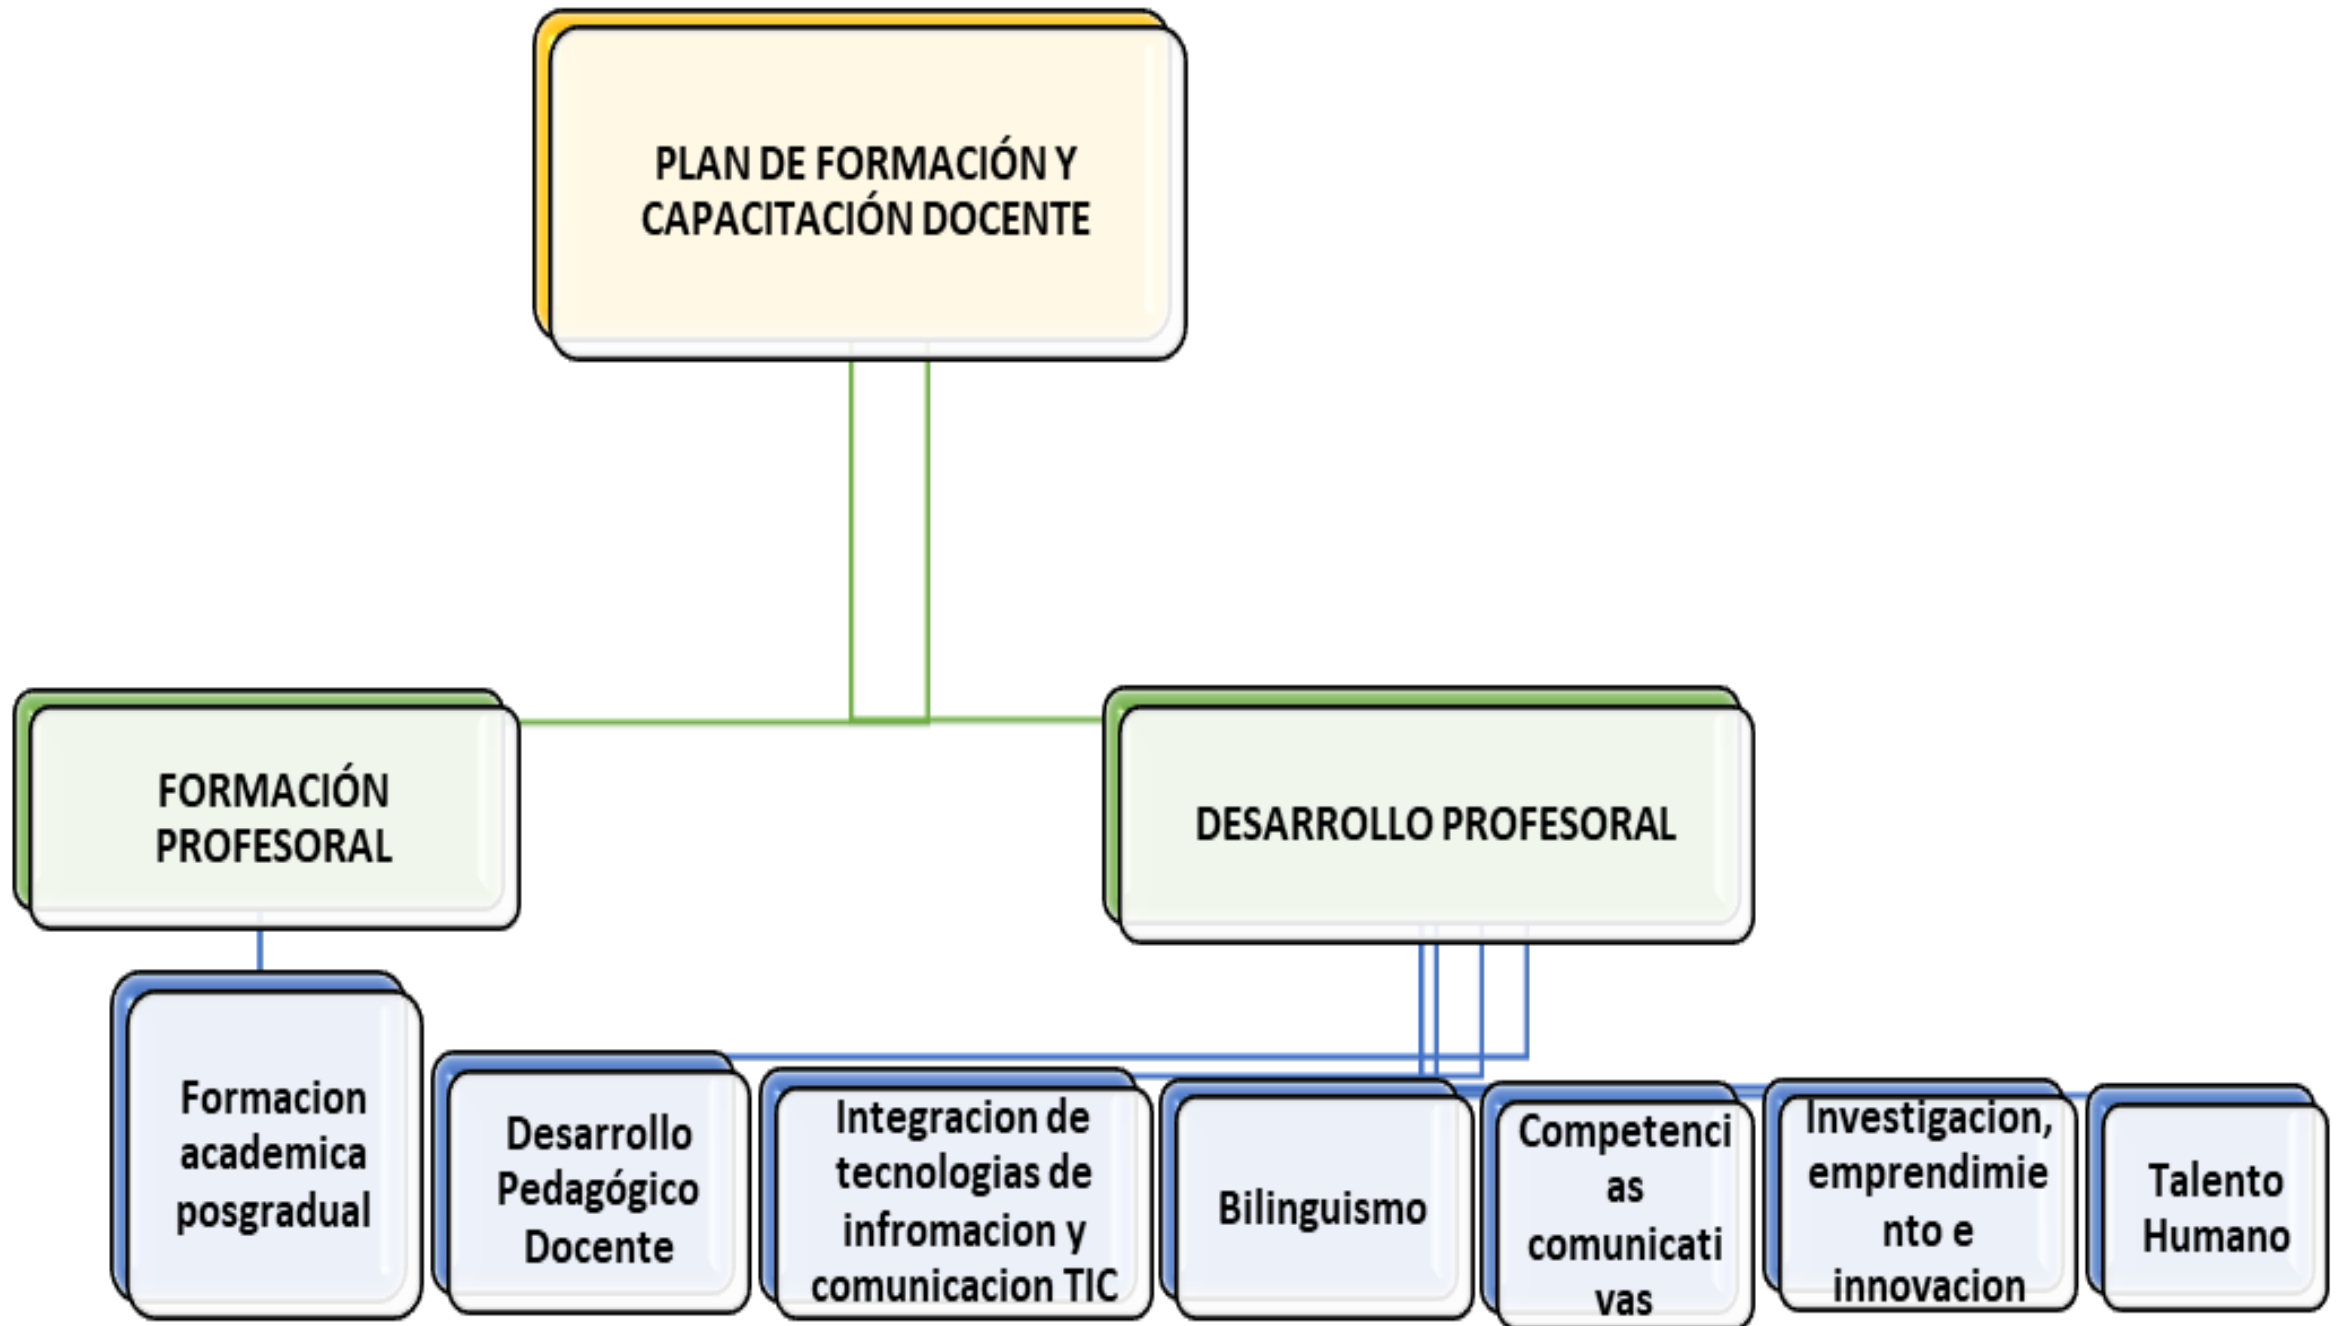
PLAN DE FORMACIÓN Y CAPACITACIÓN DOCENTE

FORMACIÓN PROFESORAL

DESARROLLO PROFESORAL

Formacion academica posgradual

Desarrollo Pedagógico Docente

Integracion de tecnologias de infromacion y comunicacion TIC

Bilinguismo

Competencias comunicativas

Investigacion, emprendimiento e innovacion

Talento Humano